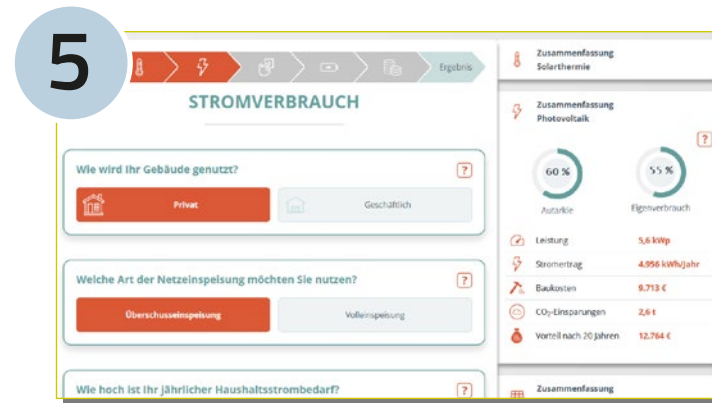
5

Ergebnis

STROMVERBRAUCH

Wie wird Ihr Gebäude genutzt?

?

Privat

Geschäftlich

Welche Art der Netzeinspeisung möchten Sie nutzen?

?

Überschusseinspeisung

Volleinspeisung

Wie hoch ist Ihr jährlicher Haushaltsstrombedarf?

?

Zusammenfassung Solarthermie

Zusammenfassung Photovoltaik

?

60 %

Autarkie

55 %

Eigenverbrauch

Leistung 5,6 kWp

Stromertrag 4.956 kWh/Jahr

Baukosten 9.713 €

$CO_2$-Einsparungen 2,6 t

Vorteil nach 20 Jahren 12.764 €

Zusammenfassung